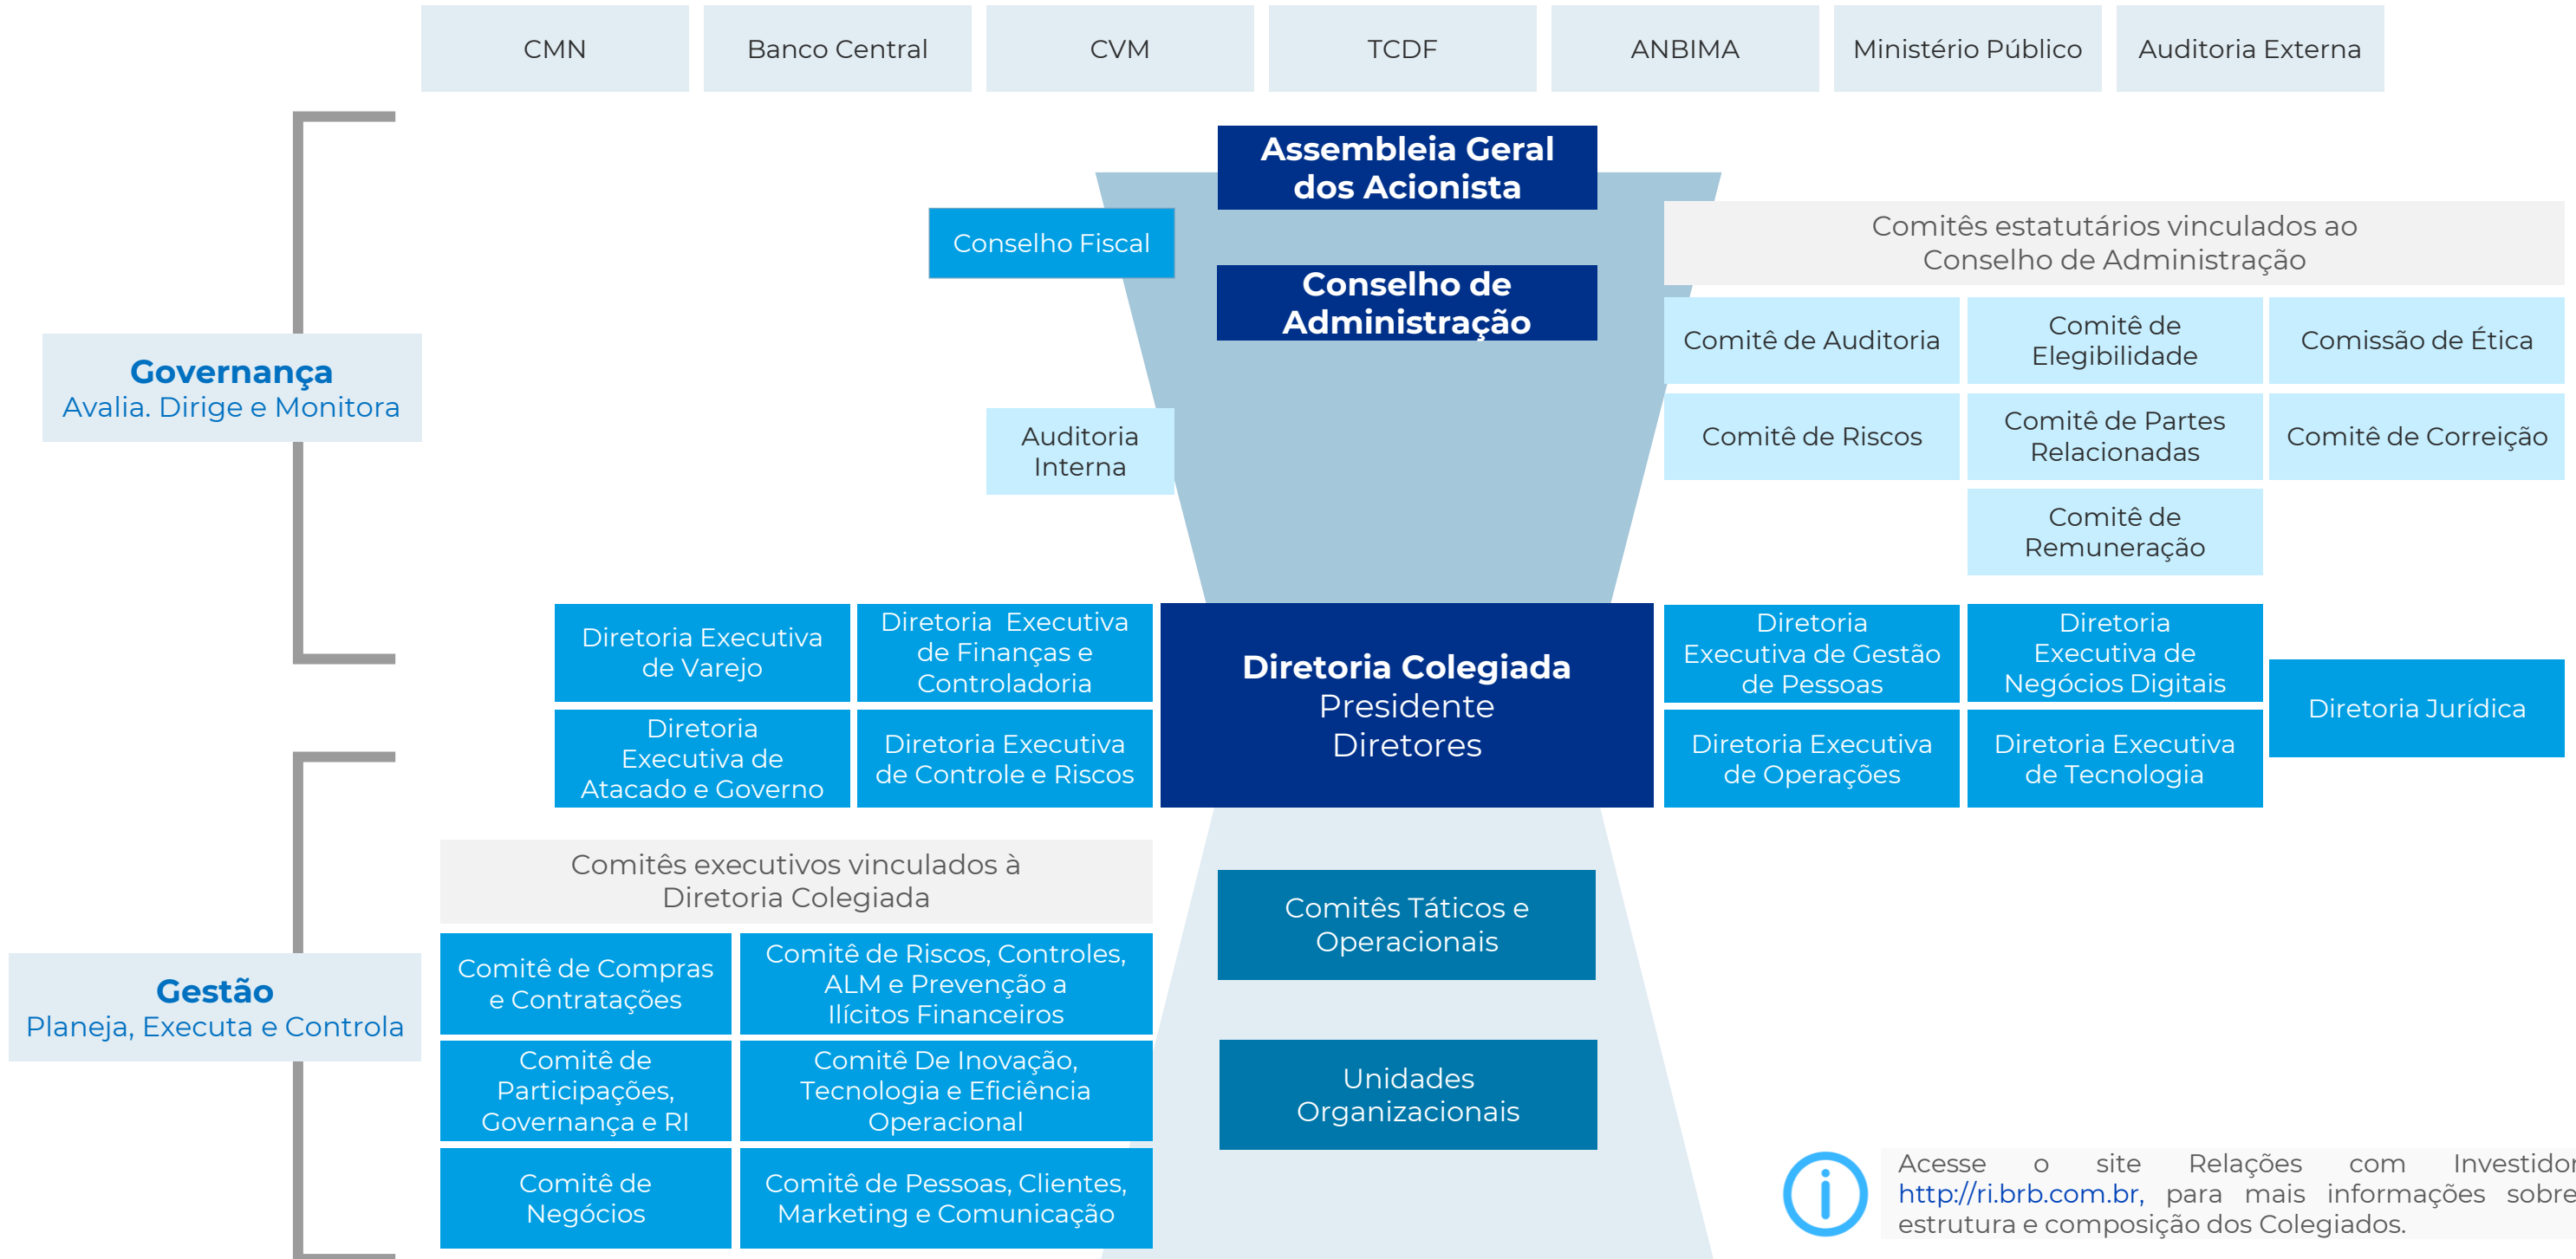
CMN Banco Central CVM TCDF ANBIMA Ministério Público Auditoria Externa

Governança
Avalia. Dirige e Monitora

Assembleia Geral dos Acionista

Conselho Fiscal

Conselho de Administração

Auditoria Interna

Comitês estatutários vinculados ao Conselho de Administração

Comitê de Auditoria
Comitê de Elegibilidade
Comissão de Ética
Comitê de Riscos
Comitê de Partes Relacionadas
Comitê de Correição
Comitê de Remuneração

Diretoria Executiva de Varejo
Diretoria Executiva de Finanças e Controladoria
Diretoria Executiva de Atacado e Governo
Diretoria Executiva de Controle e Riscos

Diretoria Colegiada
Presidente
Diretores

Diretoria Executiva de Gestão de Pessoas
Diretoria Executiva de Negócios Digitais
Diretoria Jurídica
Diretoria Executiva de Operações
Diretoria Executiva de Tecnologia

Gestão
Planeja, Executa e Controla

Comitês executivos vinculados à Diretoria Colegiada

Comitê de Compras e Contratações
Comitê de Riscos, Controles, ALM e Prevenção a Ilícitos Financeiros
Comitê de Participações, Governança e RI
Comitê De Inovação, Tecnologia e Eficiência Operacional
Comitê de Negócios
Comitê de Pessoas, Clientes, Marketing e Comunicação

Comitês Táticos e Operacionais

Unidades Organizacionais

Acesse o site Relações com Investidor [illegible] http://ri.brb.com.br, para mais informações sobre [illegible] estrutura e composição dos Colegiados.